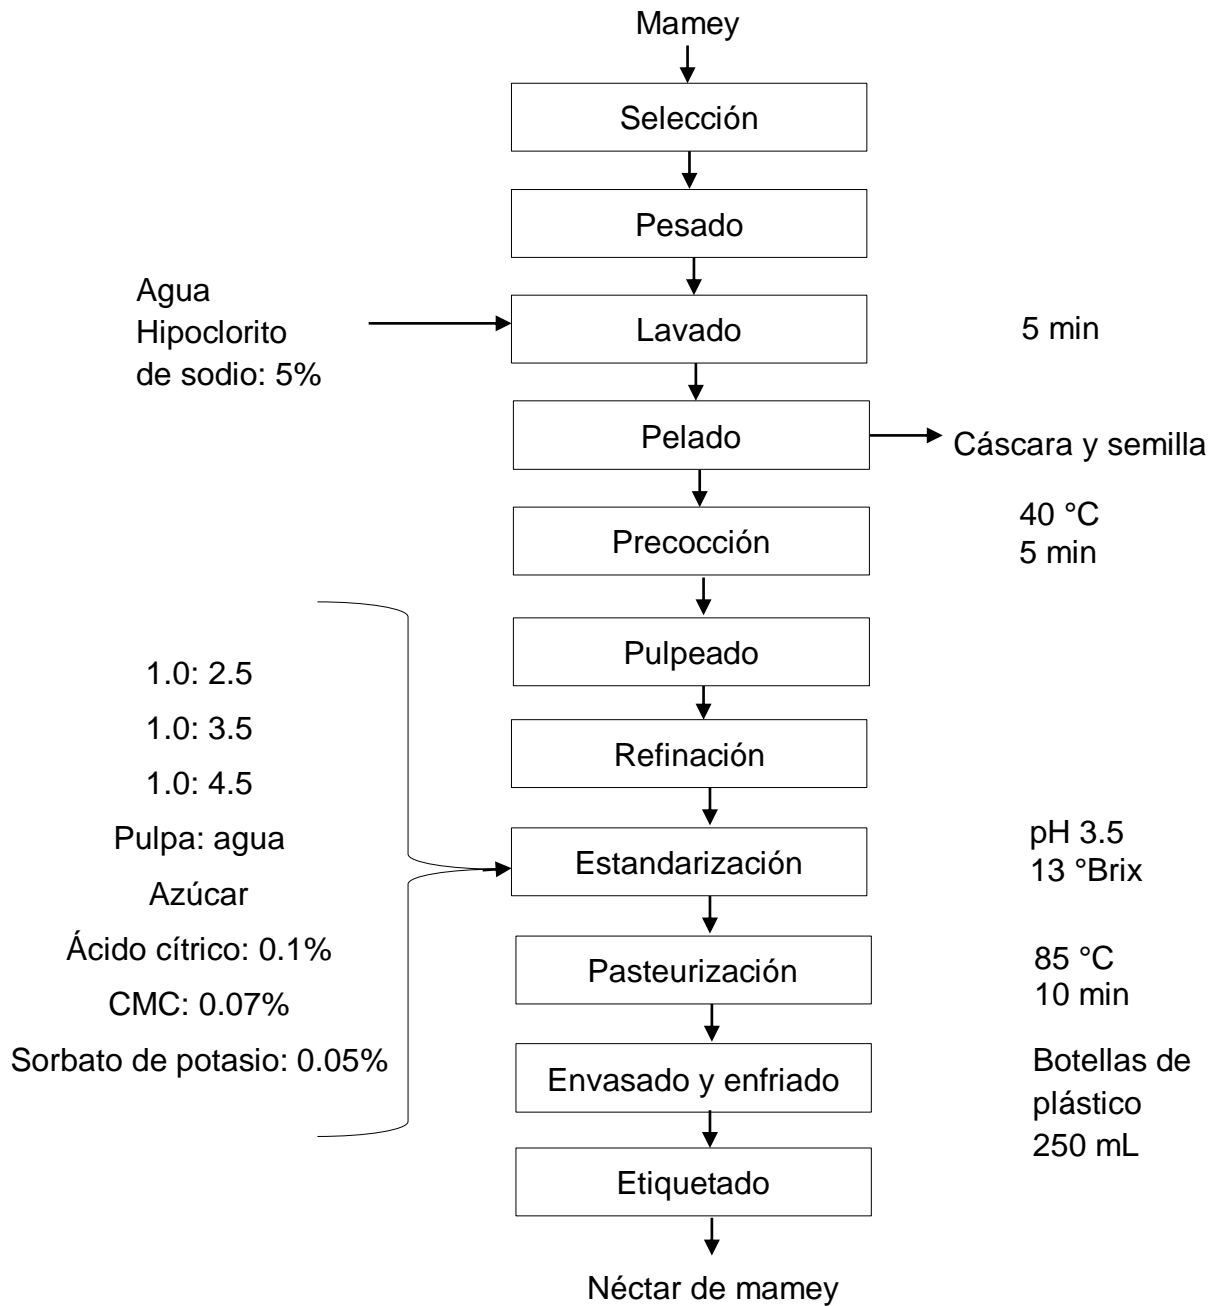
Mamey

Selección

Pesado

Agua
Hipoclorito de sodio: 5%

Lavado

5 min

Pelado

Cáscara y semilla

Precocción

40 °C
5 min

Pulpeado

Refinación

1.0: 2.5
1.0: 3.5
1.0: 4.5
Pulpa: agua
Azúcar
Ácido cítrico: 0.1%
CMC: 0.07%
Sorbato de potasio: 0.05%

Estandarización

pH 3.5
13 °Brix

Pasteurización

85 °C
10 min

Envasado y enfriado

Botellas de plástico
250 mL

Etiquetado

Néctar de mamey